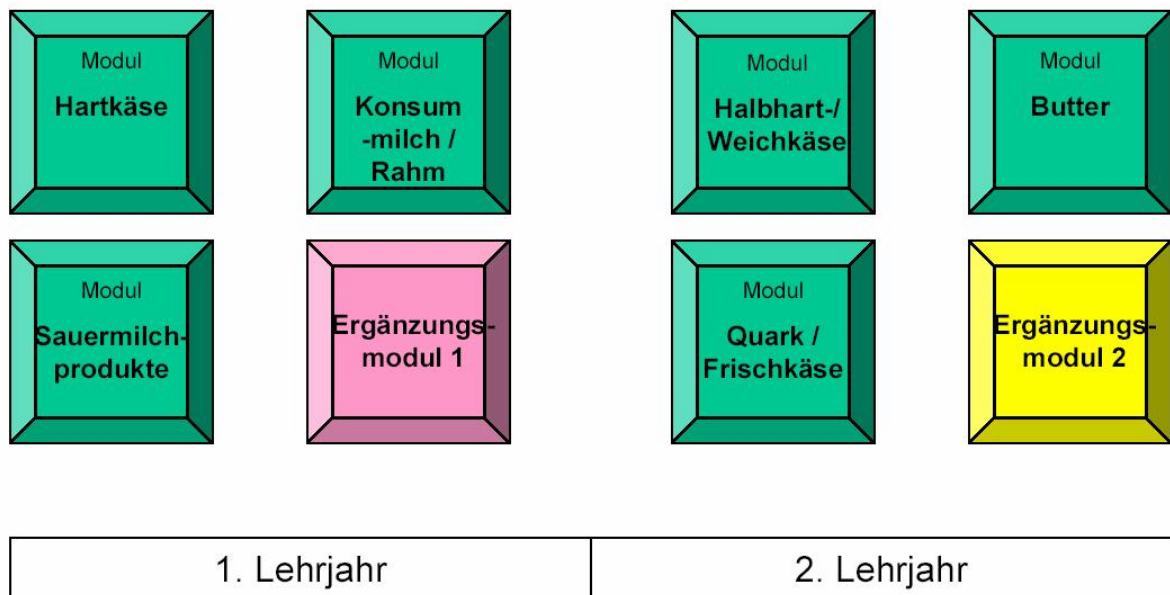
Modul
Hartkäse

Modul
Konsum-milch / Rahm

Modul
Halbhart-/ Weichkäse

Modul
Butter

Modul
Sauermilchprodukte

Ergänzungsmodul 1

Modul
Quark / Frischkäse

Ergänzungsmodul 2

| 1. Lehrjahr | 2. Lehrjahr |
|---|---|